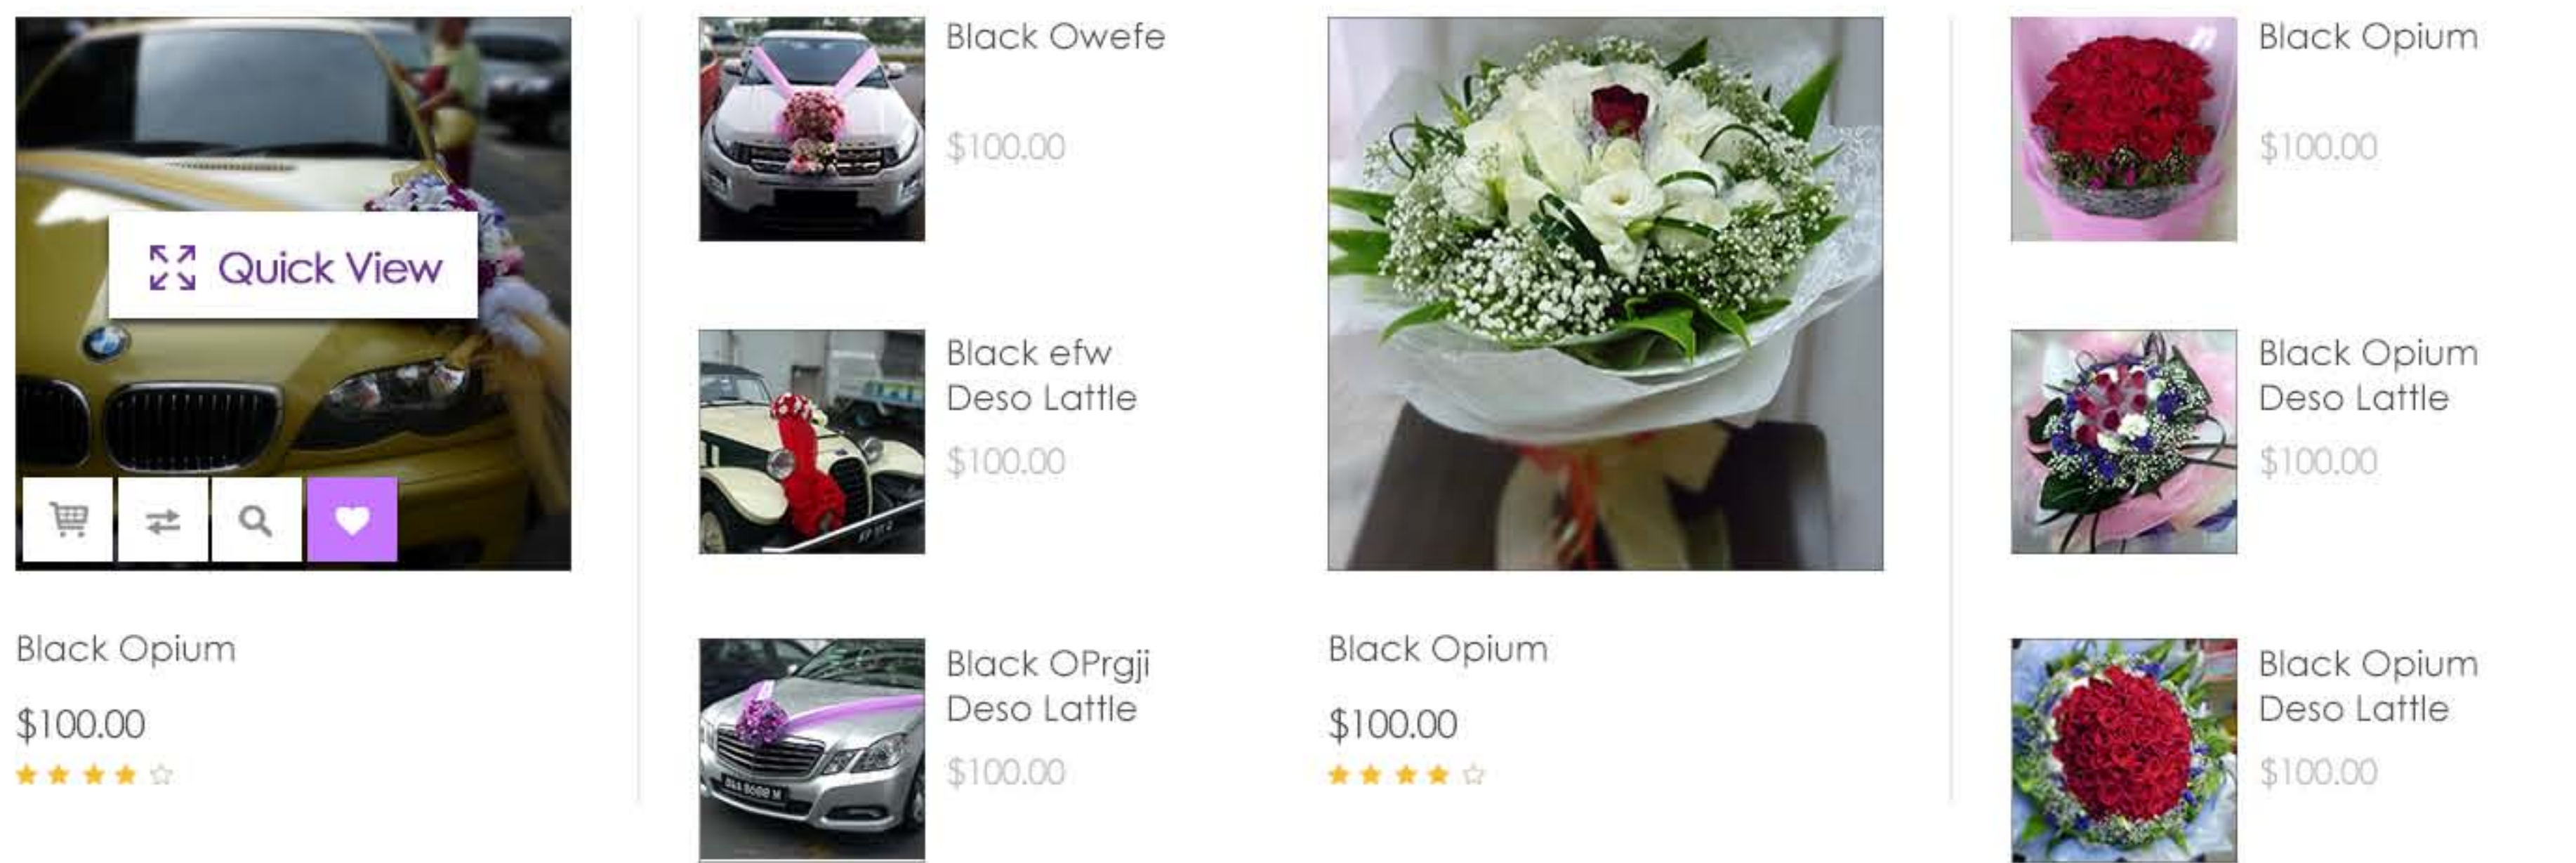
Quick View

Black Opium

$100.00

Black Owefe

$100.00

Black efw Deso Lattle

$100.00

Black OPrgji Deso Lattle

$100.00

Black Opium

$100.00

Black Opium

$100.00

Black Opium Deso Lattle

$100.00

Black Opium Deso Lattle

$100.00